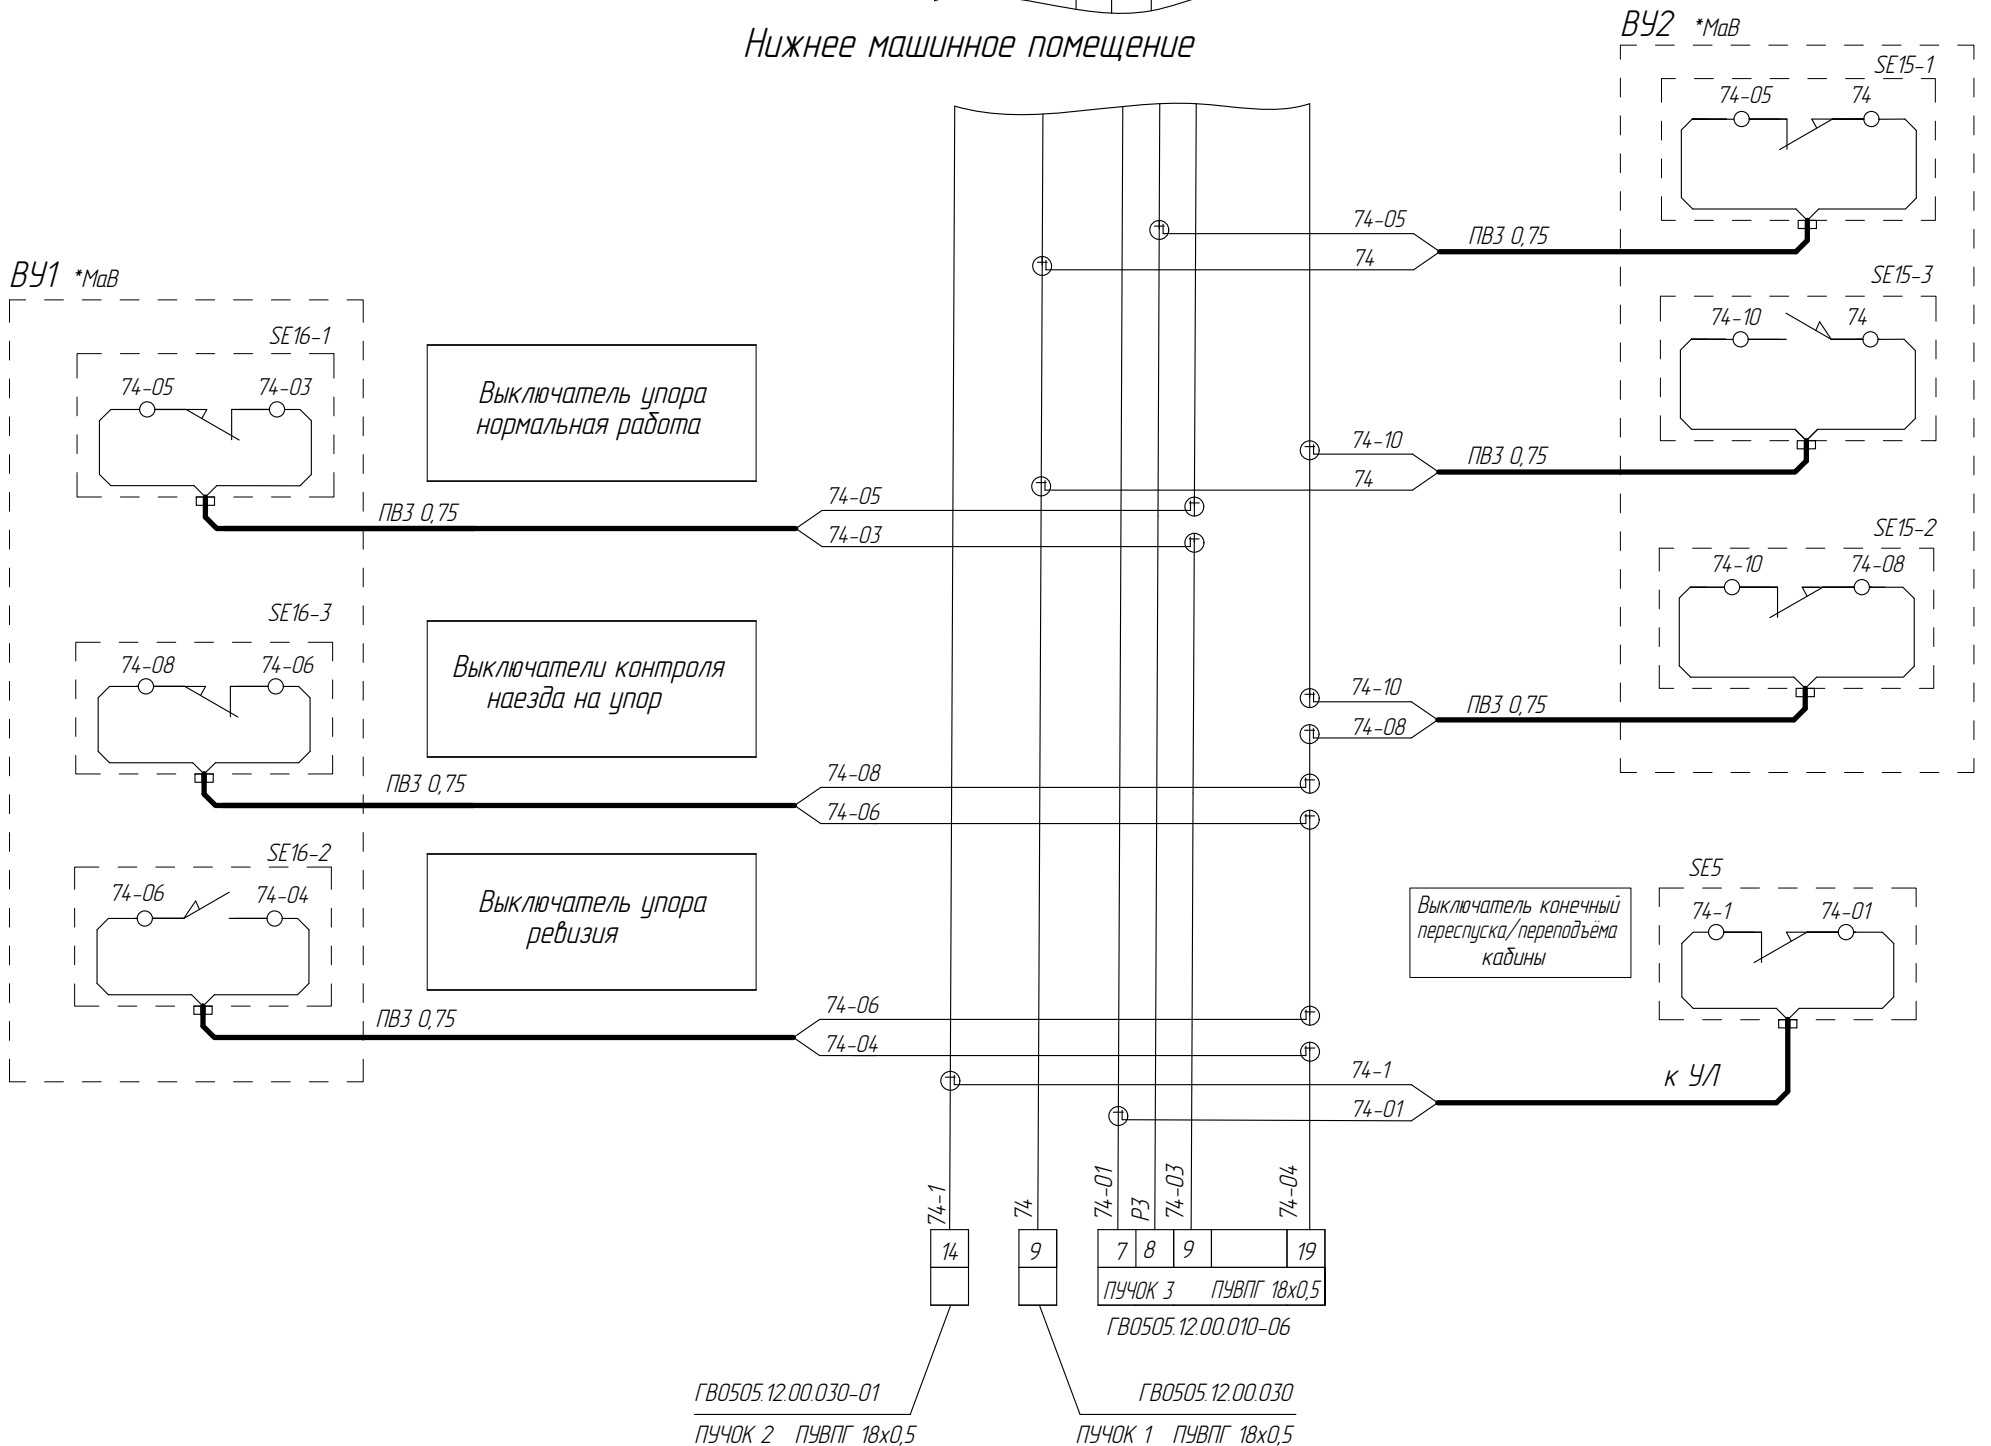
Нижнее машинное помещение

ВУ2 *МаВ

SE15-1

74-05 74

74-05

ПВЗ 0,75

74

SE15-3

74-10 74

ВУ1 *МаВ

SE16-1

74-05 74-03

Выключатель упора нормальная работа

74-10

ПВЗ 0,75

74

74-05

ПВЗ 0,75

74-03

SE15-2

74-10 74-08

SE16-3

74-08 74-06

Выключатели контроля наезда на упор

74-10

ПВЗ 0,75

74-08

74-08

ПВЗ 0,75

74-06

SE16-2

74-06 74-04

Выключатель упора ревизия

SE5

Выключатель конечный переспуска/переподъёма кабины

74-1 74-01

74-06

ПВЗ 0,75

74-04

74-1

к УЛ

74-01

74-1 74 74-01 Р3 74-03 74-04

| 14 |
|---|
| |

| 9 |
|---|
| |

| 7 | 8 | 9 | | 19 |
|---|---|---|---|---|

ПУЧОК 3 ПУВПГ 18х0,5

ГВ0505.12.00.010-06

ГВ0505.12.00.030-01

ПУЧОК 2 ПУВПГ 18х0,5

ГВ0505.12.00.030

ПУЧОК 1 ПУВПГ 18х0,5